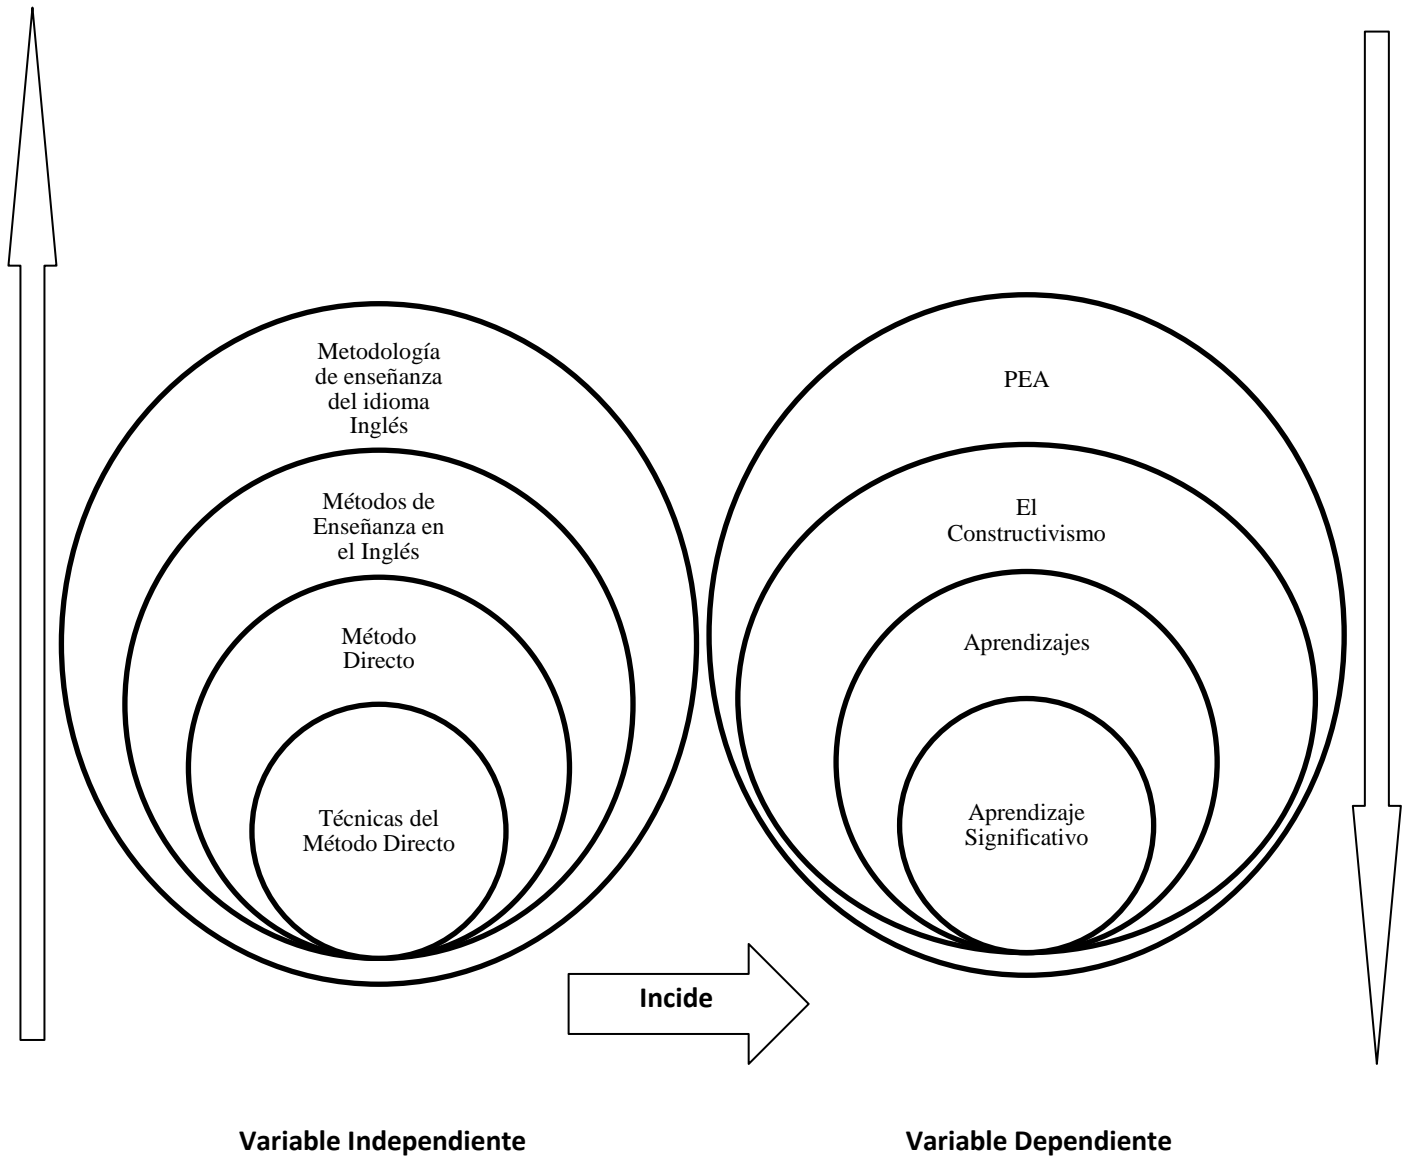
Metodología de enseñanza del idioma Inglés

Métodos de Enseñanza en el Inglés

Método Directo

Técnicas del Método Directo

PEA

El Constructivismo

Aprendizajes

Aprendizaje Significativo

Incide

Variable Independiente

Variable Dependiente